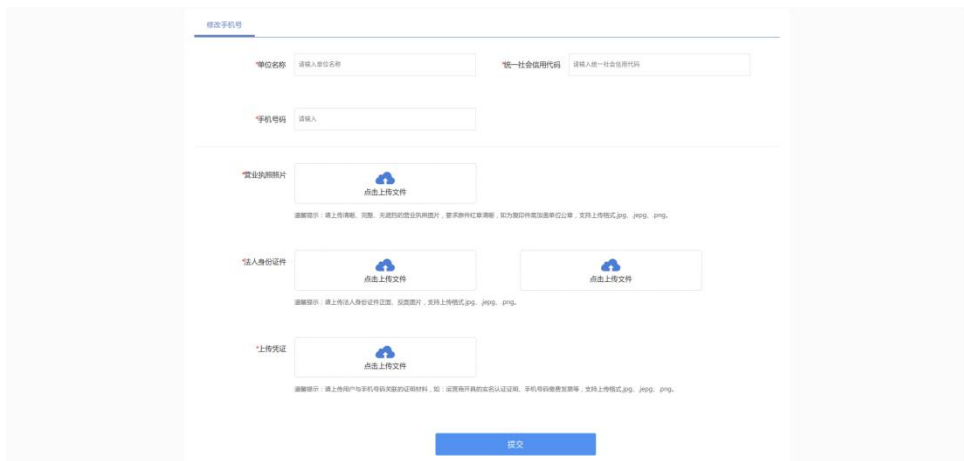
修改手机号

*单位名称 请输入单位名称

*统一社会信用代码 请输入统一社会信用代码

*手机号码 请输入

*营业执照照片

点击上传文件

温馨提示：请上传清晰、完整、无遮挡的营业执照图片，要求原件红章清晰，如为复印件需加盖单位公章，支持上传格式.jpg、.jepg、.png。

*法人身份证件

点击上传文件

点击上传文件

温馨提示：请上传法人身份证件正面、反面图片，支持上传格式.jpg、.jepg、.png。

*上传凭证

点击上传文件

温馨提示：请上传用户与手机号码关联的证明材料，如：运营商开具的实名认证证明、手机号码缴费发票等，支持上传格式.jpg、.jepg、.png。

提交